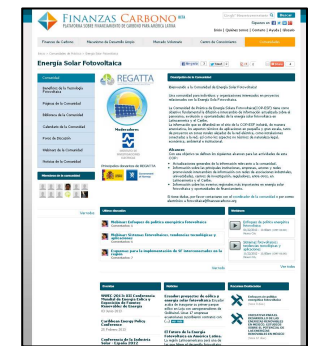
FINANZAS CARBONO
PLATAFORMA SOBRE FINANCIAMIENTO DE CARBONO PARA AMÉRICA LATINA

Inicio | Quiénes somos | Contacto | Ayuda | Ubicación

Finanzas de Carbono | Mecanismo de Desarrollo Limpio | Mercado Voluntario | Carbono y Gobernabilidad | Comunidades

Energía Solar Fotovoltaica

Comunidad

REGATTA

Descripción de la Comunidad

Bienvenido a la Comunidad de Energía Solar Fotovoltaica!

Alcance

Últimos Discursos

Webinar: Enfoques de política energética a fotovoltaica

Webinar: Sistemas fotovoltaicos: tendencias tecnológicas y mercados

Propuesta para la implementación de SF interconectados en la región

Ver todos

Eventos

Noticias

Publicaciones